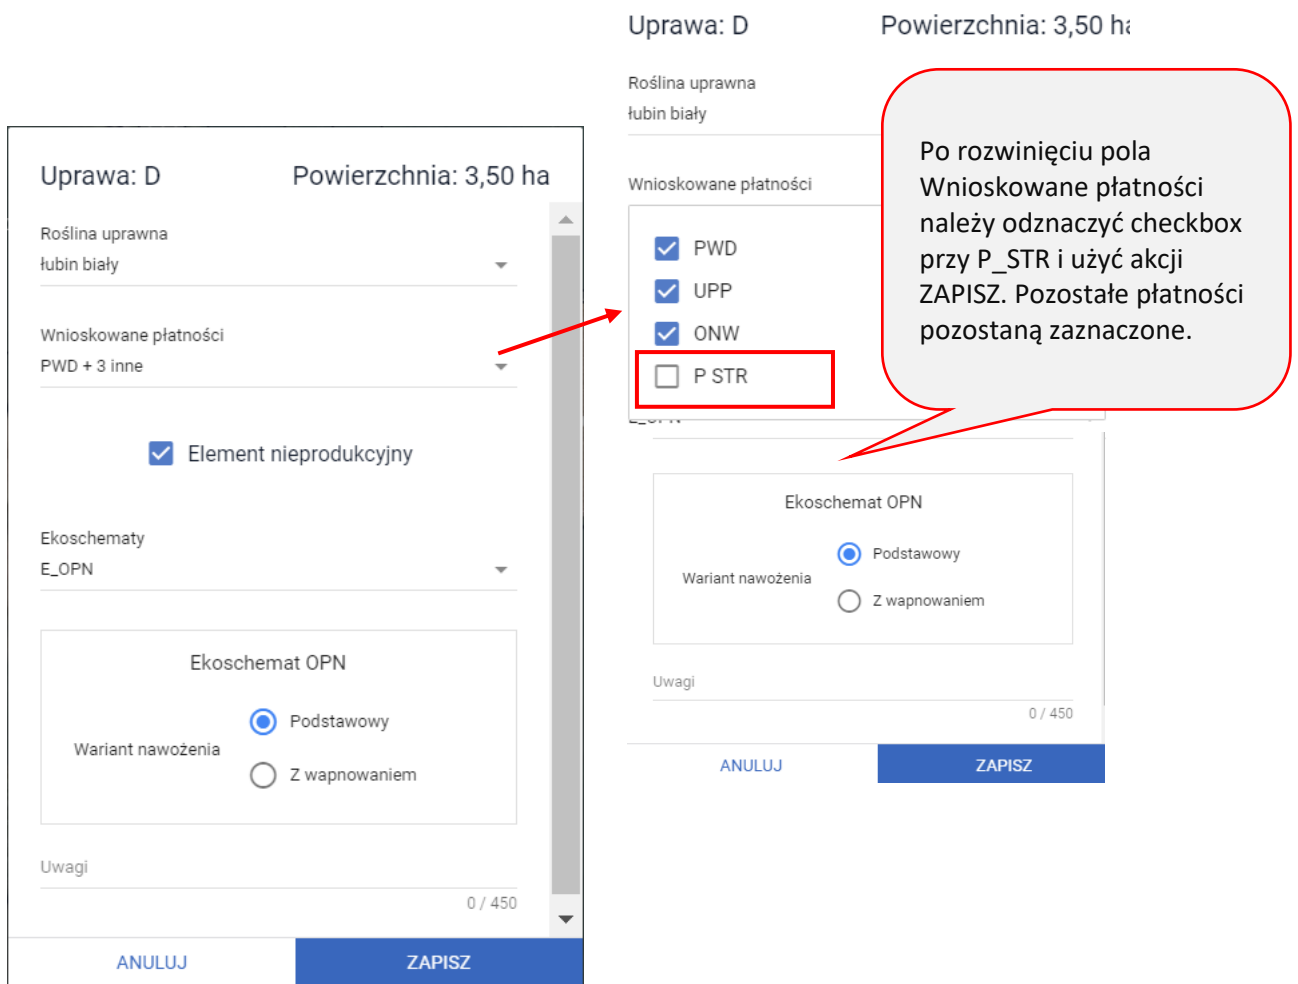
Uprawa: D Powierzchnia: 3,50 ha

Roślina uprawna
łubin biały

Wnioskowane płatności
PWD + 3 inne

Element nieprodukcyjny

Ekoschematy
E_OPN

Ekoschemat OPN

Wariant nawożenia
Podstawowy
Z wapnowaniem

Uwagi
0 / 450

ANULUJ
ZAPISZ

Uprawa: D Powierzchnia: 3,50 h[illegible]

Roślina uprawna
łubin biały

Wnioskowane płatności

PWD
UPP
ONW
P STR

Po rozwinięciu pola Wnioskowane płatności należy odznaczyć checkbox przy P_STR i użyć akcji ZAPISZ. Pozostałe płatności pozostaną zaznaczone.

Ekoschemat OPN

Wariant nawożenia
Podstawowy
Z wapnowaniem

Uwagi
0 / 450

ANULUJ
ZAPISZ